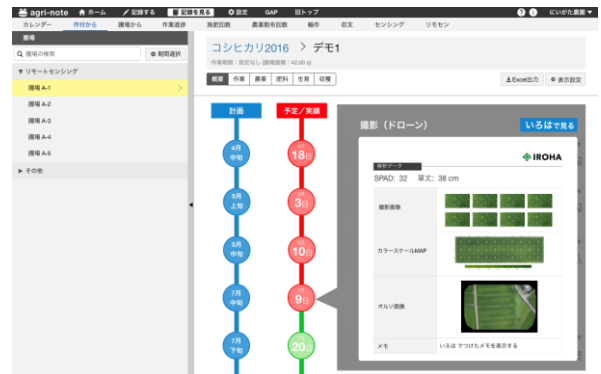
agri-note ホーム 記録する 記録を見る 設定 GAP 旧トップ ? にいがた農園

カレンダー 作付から 圃場から 作業進捗 施肥回数 農薬散布回数 輪作 収支 センシング リモセン

圃場

圃場の検索 期間選択

▼ リモートセンシング

圃場 A-1

圃場 A-2

圃場 A-3

圃場 A-4

圃場 A-5

▶ その他

コシヒカリ2016 > デモ1

作業期間：固定なし 圃場面積：42.00 a

概要 作業 農薬 肥料 生育 収穫

Excel出力 表示設定

計画

予定／実績

4月 中旬

5月 上旬

5月 中旬

7月 中旬

7月 下旬

4月 18日

5月 3日

5月 10日

7月 9日

7月 20日

撮影（ドローン）

いろはで見る

解析データ

IROHA

SPAD: 32 草丈: 38 cm

撮影画像

カラースケールMAP

オルソ画像

メモ

いろはでつけたメモを表示する